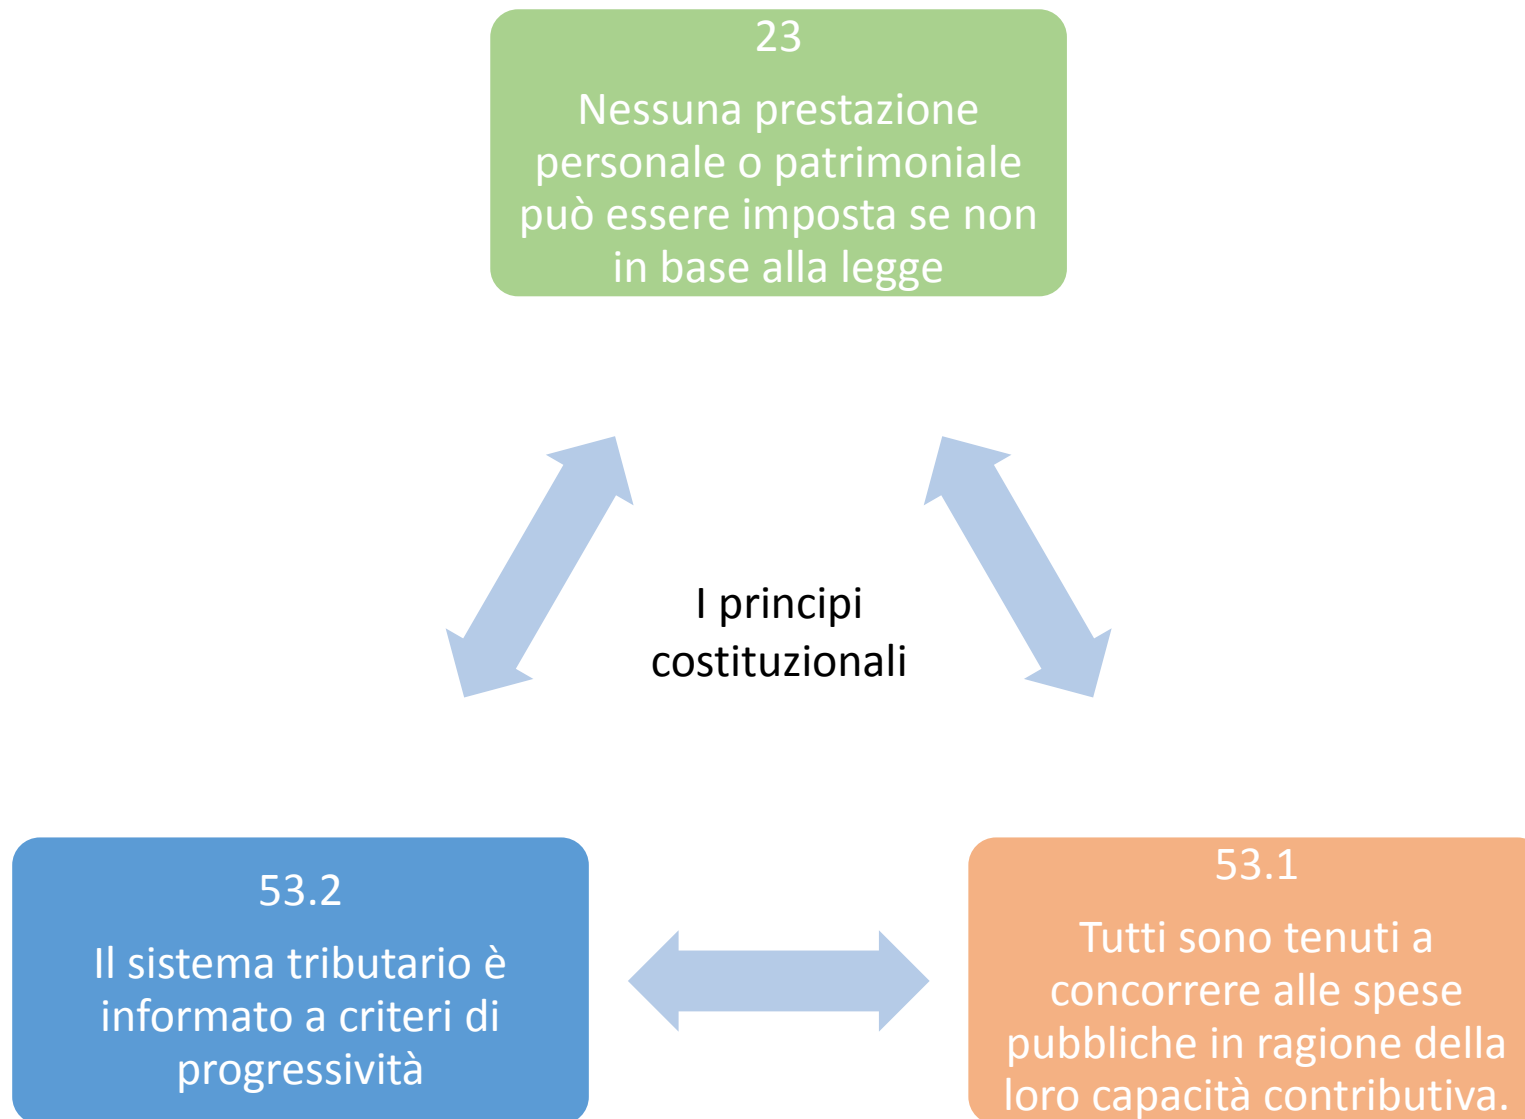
23

Nessuna prestazione personale o patrimoniale può essere imposta se non in base alla legge

I principi costituzionali

53.2

Il sistema tributario è informato a criteri di progressività

53.1

Tutti sono tenuti a concorrere alle spese pubbliche in ragione della loro capacità contributiva.